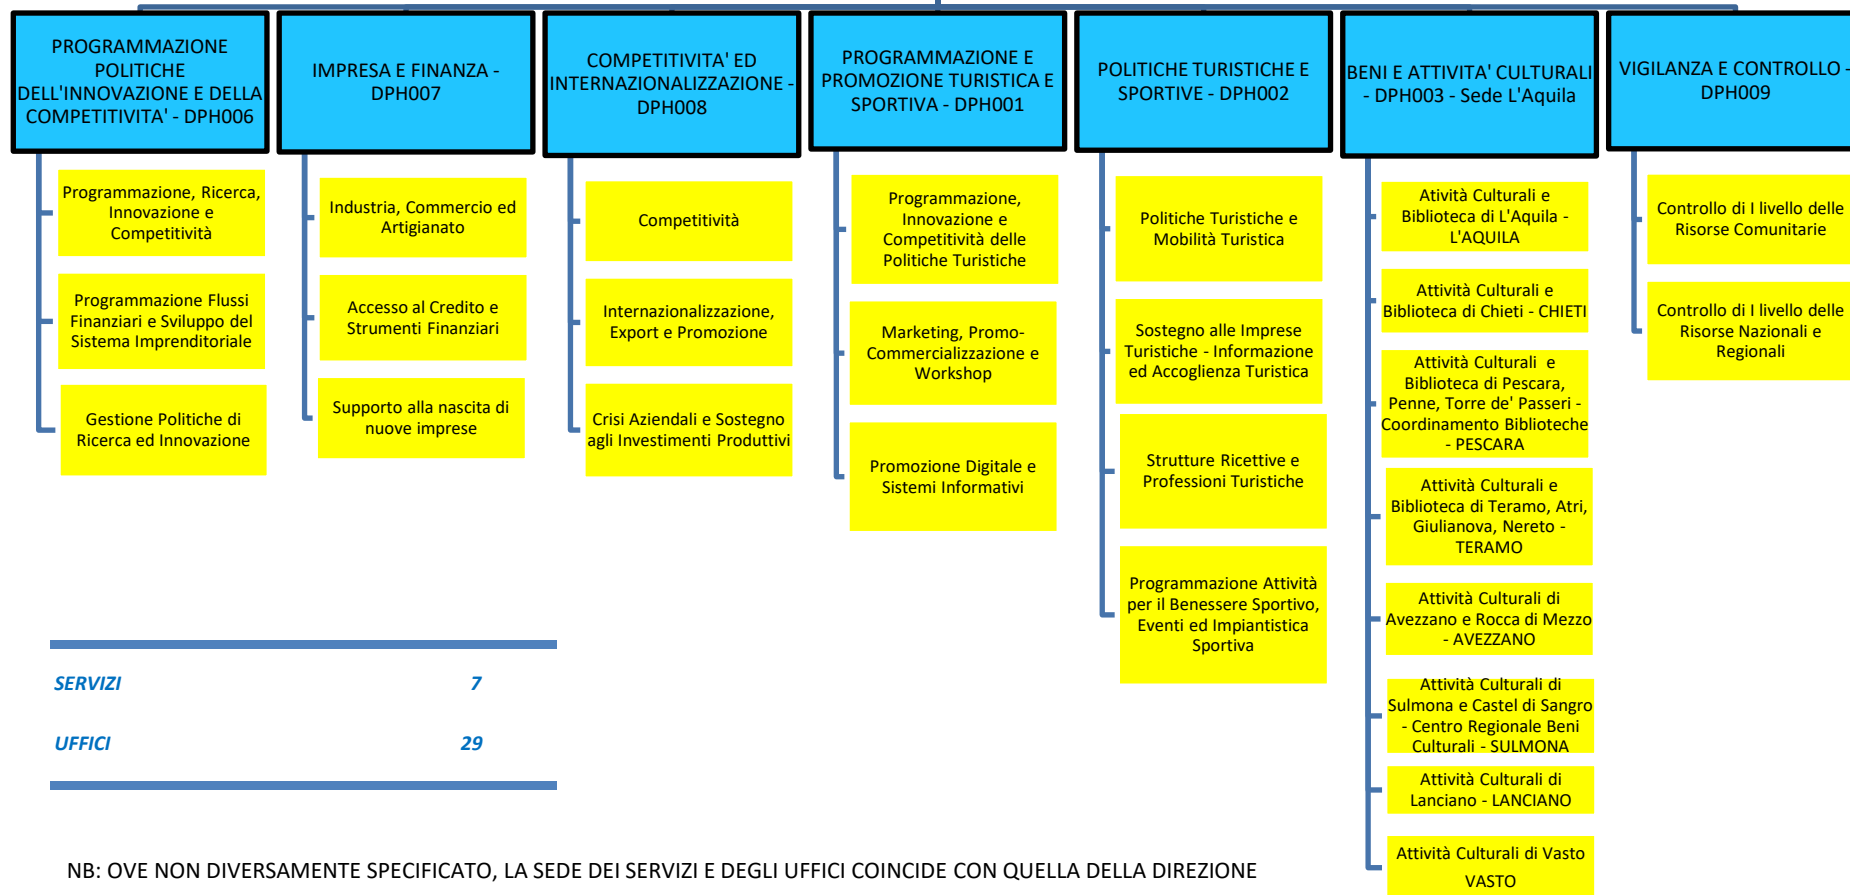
PROGRAMMAZIONE POLITICHE DELL'INNOVAZIONE E DELLA COMPETITIVITA' - DPH006

Programmazione, Ricerca, Innovazione e Competitività

Programmazione Flussi Finanziari e Sviluppo del Sistema Imprenditoriale

Gestione Politiche di Ricerca ed Innovazione

IMPRESA E FINANZA - DPH007

Industria, Commercio ed Artigianato

Accesso al Credito e Strumenti Finanziari

Supporto alla nascita di nuove imprese

COMPETITIVITA' ED INTERNAZIONALIZZAZIONE - DPH008

Competitività

Internazionalizzazione, Export e Promozione

Crisi Aziendali e Sostegno agli Investimenti Produttivi

PROGRAMMAZIONE E PROMOZIONE TURISTICA E SPORTIVA - DPH001

Programmazione, Innovazione e Competitività delle Politiche Turistiche

Marketing, Promo-Commercializzazione e Workshop

Promozione Digitale e Sistemi Informativi

POLITICHE TURISTICHE E SPORTIVE - DPH002

Politiche Turistiche e Mobilità Turistica

Sostegno alle Imprese Turistiche - Informazione ed Accoglienza Turistica

Strutture Ricettive e Professioni Turistiche

Programmazione Attività per il Benessere Sportivo, Eventi ed Impiantistica Sportiva

BENI E ATTIVITA' CULTURALI - DPH003 - Sede L'Aquila

Ativitá Culturali e Biblioteca di L'Aquila - L'AQUILA

Attività Culturali e Biblioteca di Chieti - CHIETI

Attività Culturali e Biblioteca di Pescara, Penne, Torre de' Passeri - Coordinamento Biblioteche - PESCARA

Attività Culturali e Biblioteca di Teramo, Atri, Giulianova, Nereto - TERAMO

Attività Culturali di Avezzano e Rocca di Mezzo - AVEZZANO

Attività Culturali di Sulmona e Castel di Sangro - Centro Regionale Beni Culturali - SULMONA

Attività Culturali di Lanciano - LANCIANO

Attività Culturali di Vasto VASTO

VIGILANZA E CONTROLLO - DPH009

Controllo di I livello delle Risorse Comunitarie

Controllo di I livello delle Risorse Nazionali e Regionali

| SERVIZI | 7 |
|---|---|
| UFFICI | 29 |

NB: OVE NON DIVERSAMENTE SPECIFICATO, LA SEDE DEI SERVIZI E DEGLI UFFICI COINCIDE CON QUELLA DELLA DIREZIONE